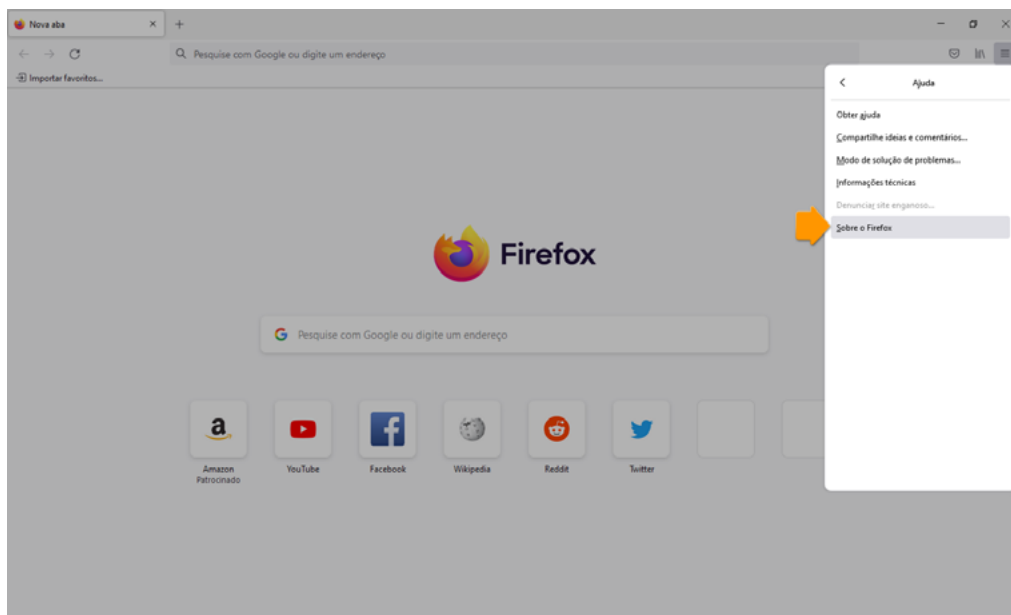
Nova aba
×
+
Pesquise com Google ou digite um endereço
Importar favoritos...
Ajuda
Obter ajuda
Compartilhe ideias e comentários...
Modo de solução de problemas...
Informações técnicas
Denunciar site enganoso...
Sobre o Firefox
Firefox
Pesquise com Google ou digite um endereço
Amazon
Patrocinado
YouTube
Facebook
Wikipedia
Reddit
Twitter